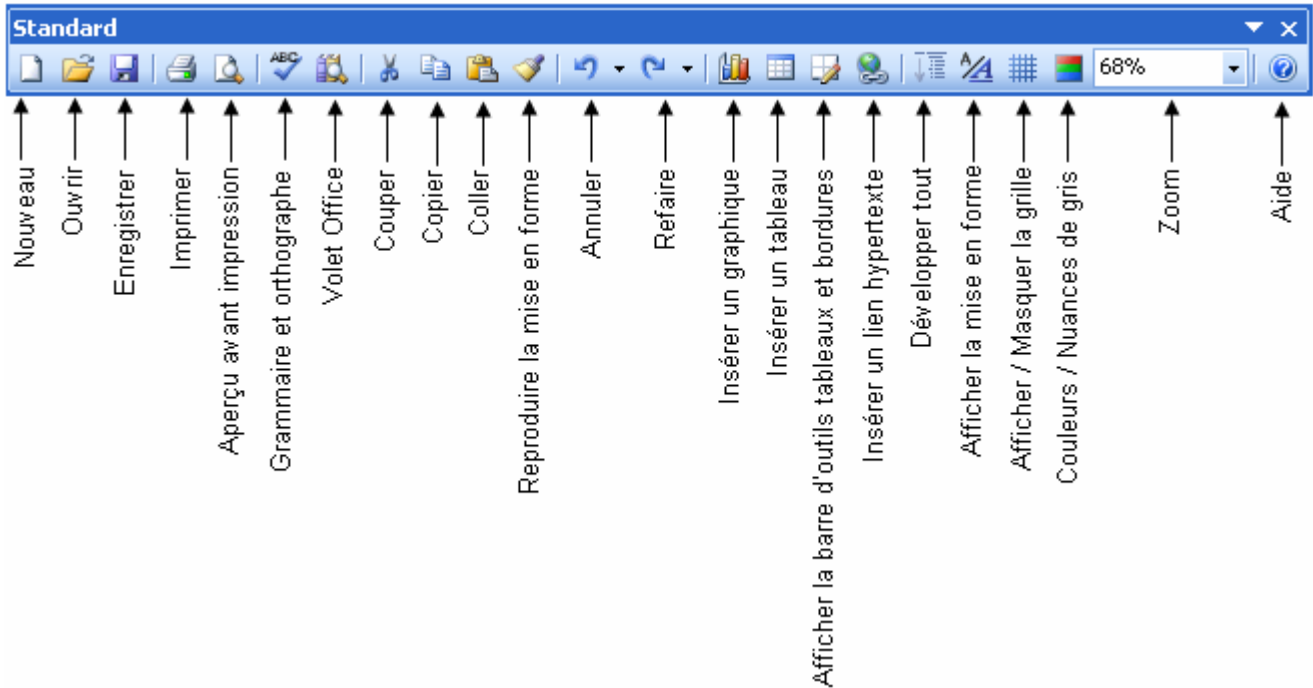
Standard
68%

Nouveau
Ouvrir
Enregistrer
Imprimer
Aperçu avant impression
Grammaire et orthographe
Volet Office
Couper
Copier
Coller
Reproduire la mise en forme
Annuler
Refaire
Insérer un graphique
Insérer un tableau
Afficher la barre d'outils tableaux et bordures
Insérer un lien hypertexte
Développer tout
Afficher la mise en forme
Afficher / Masquer la grille
Couleurs / Nuances de gris
Zoom
Aide